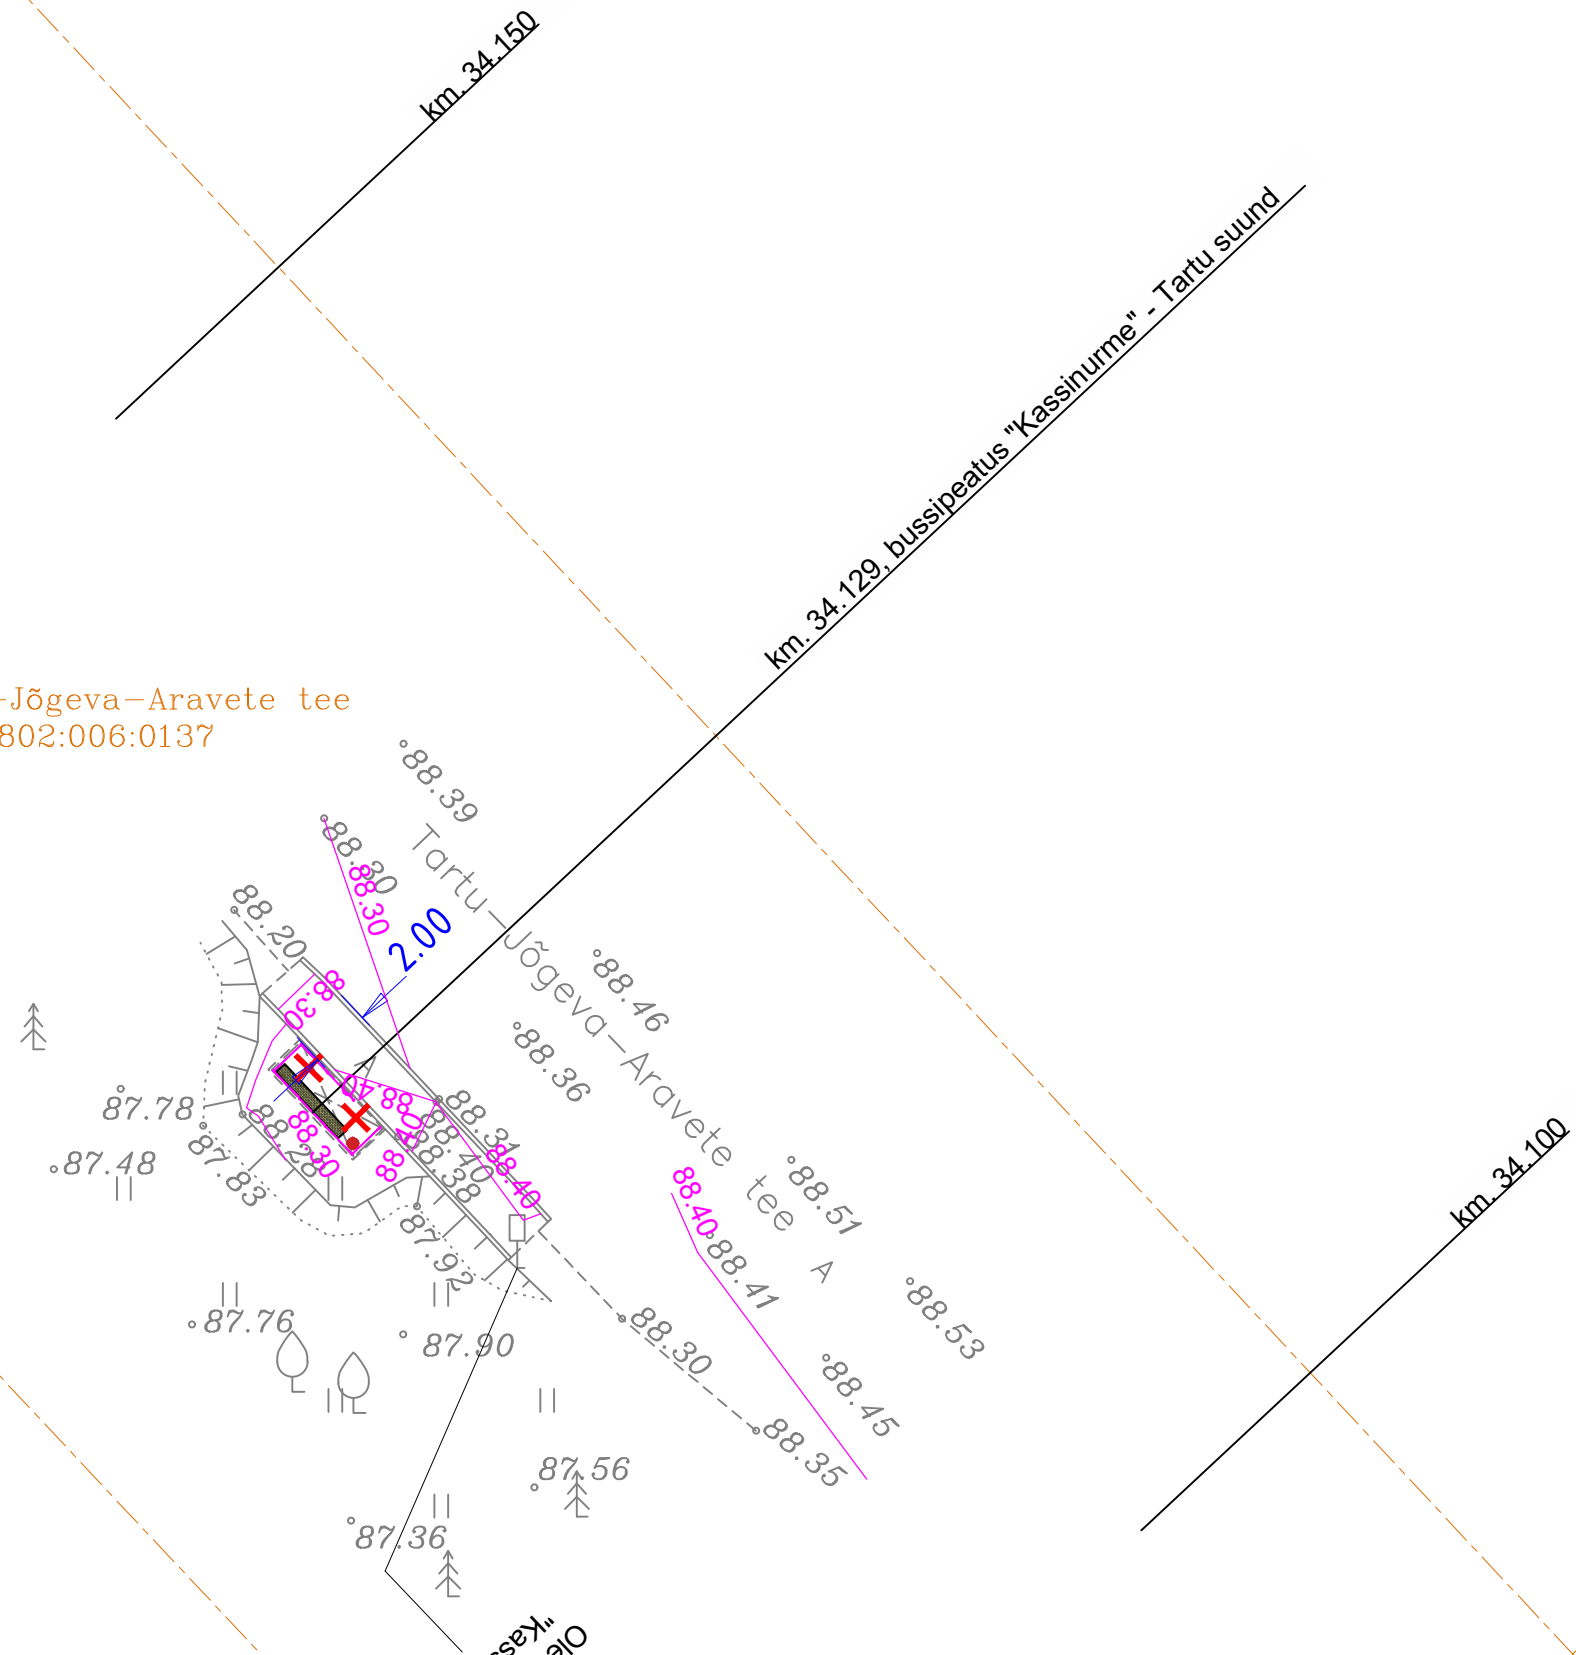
km. 34.150

km. 34.129, bussipeatus "Kassinurme" - Tartu suund

-Jõgeva-Aravete tee
802:006:0137

88.39
88.20
88.30
Tartu-Jõgeva-Aravete tee
2.00
88.20
88.30
88.46
88.36
87.78
87.48
88.28
88.30
88.40
88.31
88.40
88.38
88.40
87.83
87.92
88.51
88.40
88.41
A
88.53
87.76
87.90
88.30
88.45
88.35
87.56
87.36

km. 34.100

Ole "Kass